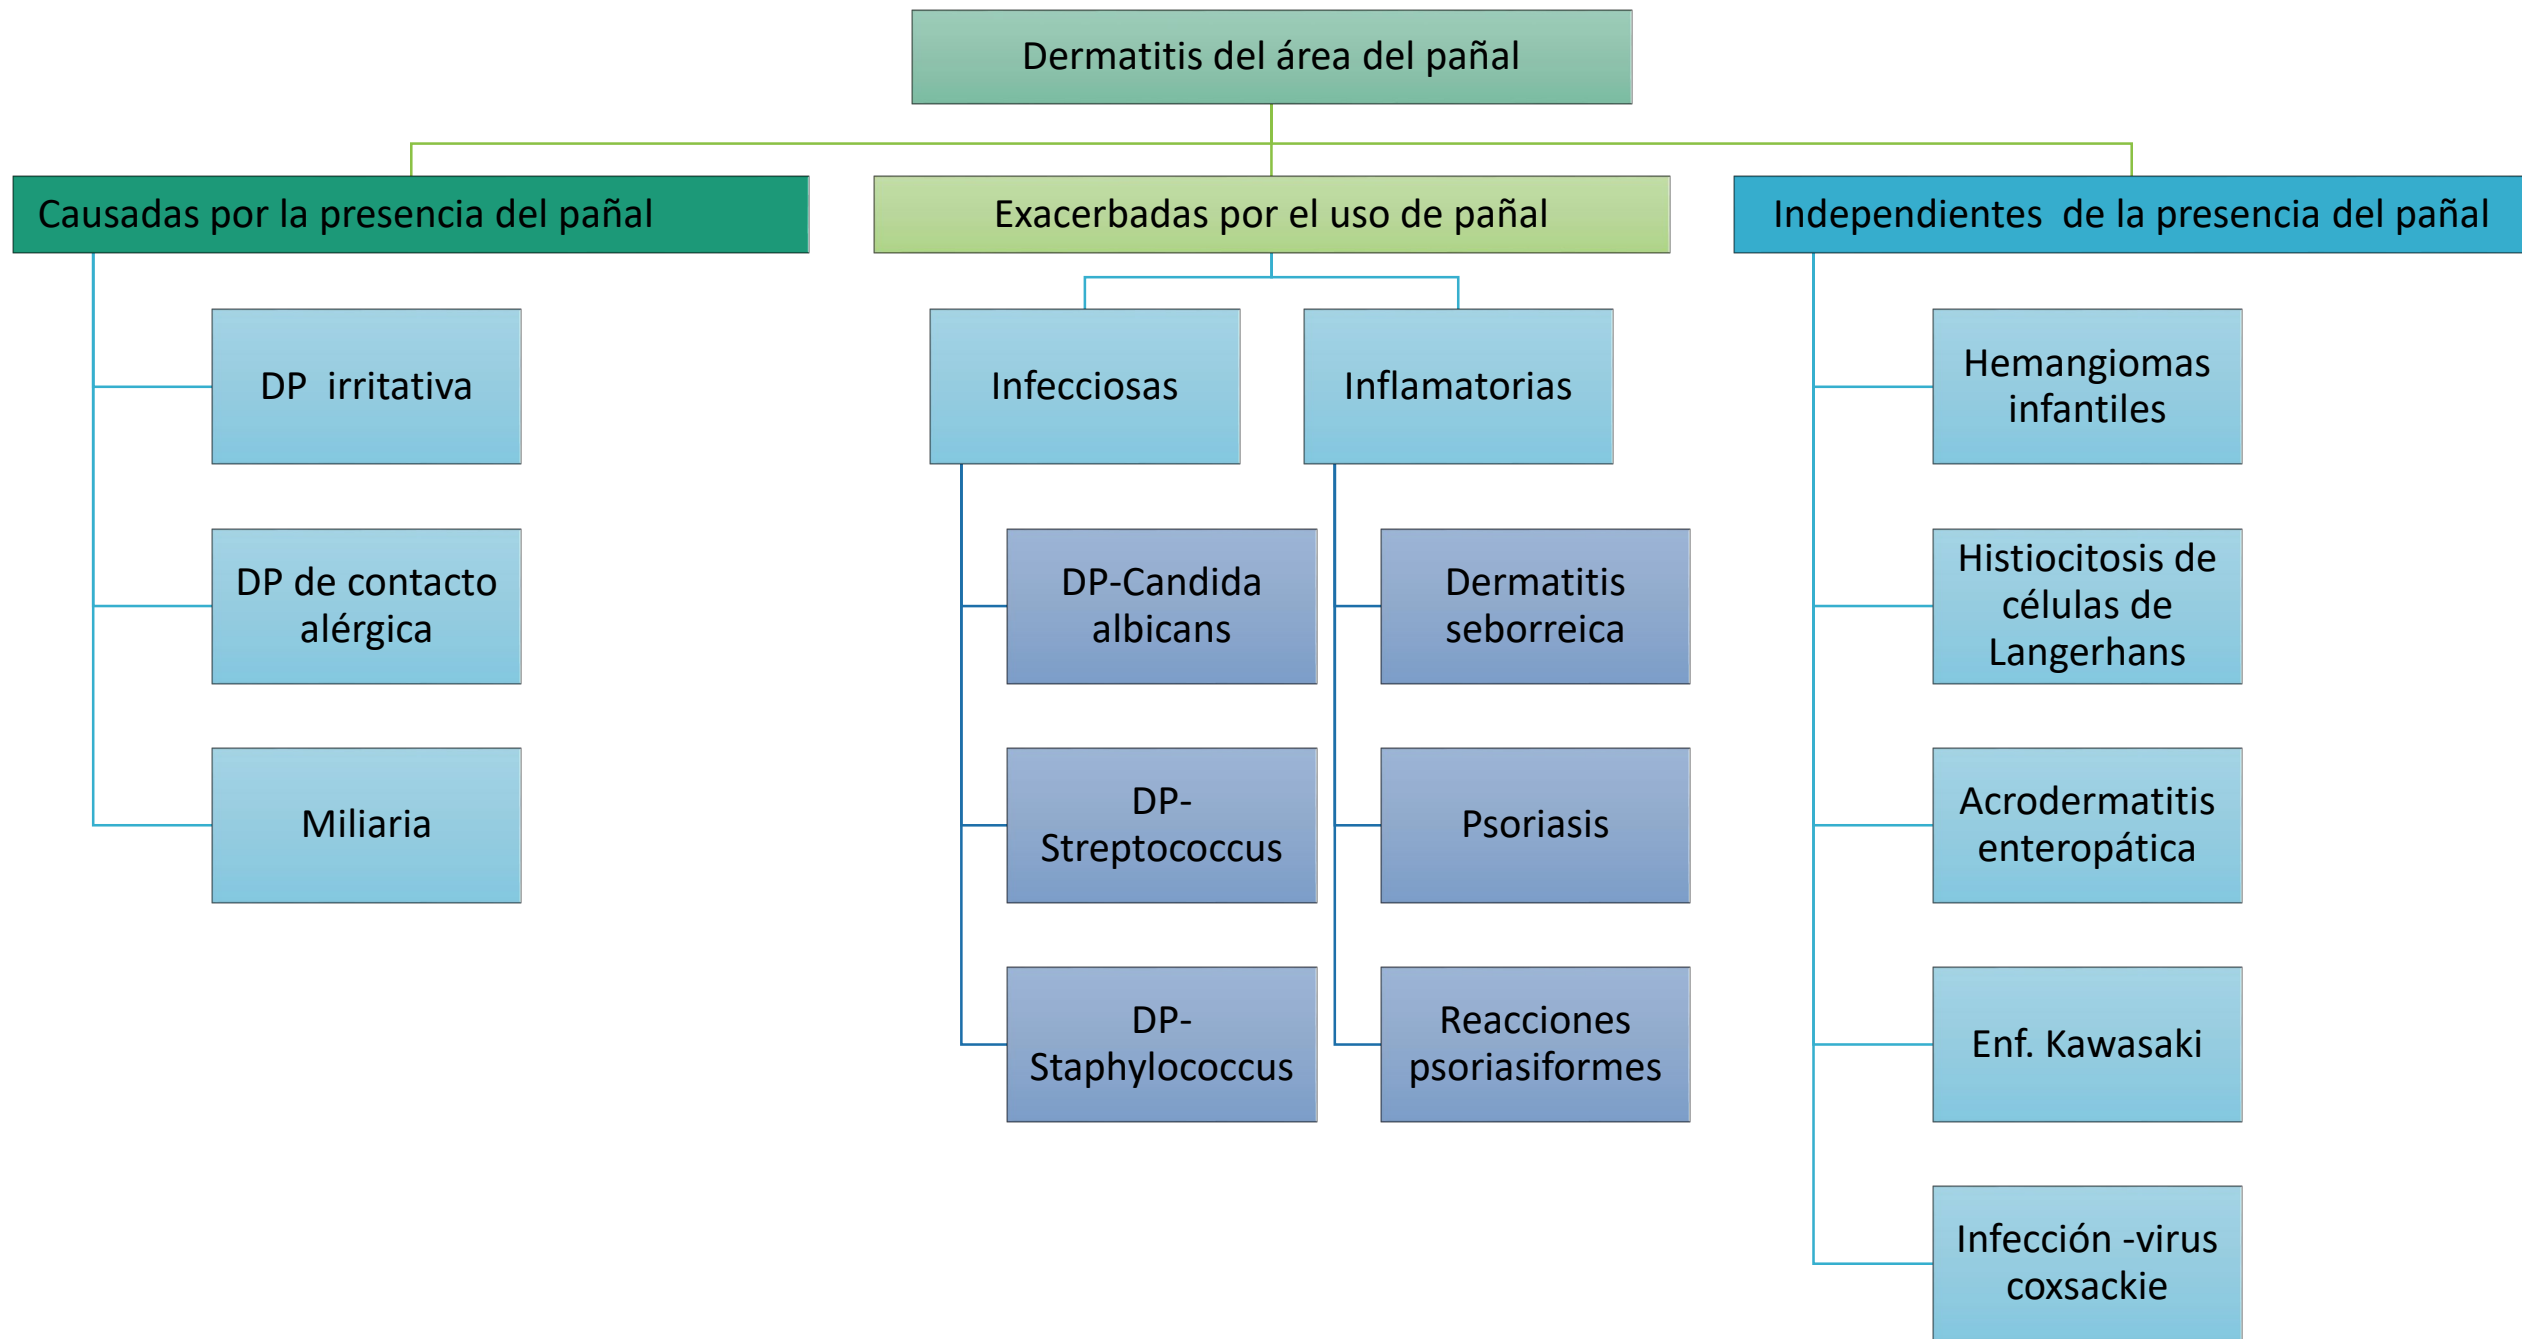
Dermatitis del área del pañal

Causadas por la presencia del pañal

DP irritativa

DP de contacto alérgica

Miliaria

Exacerbadas por el uso de pañal

Infecciosas

DP-Candida albicans

DP-Streptococcus

DP-Staphylococcus

Inflamatorias

Dermatitis seborreica

Psoriasis

Reacciones psoriasiformes

Independientes de la presencia del pañal

Hemangiomas infantiles

Histiocitosis de células de Langerhans

Acrodermatitis enteropática

Enf. Kawasaki

Infección -virus coxsackie